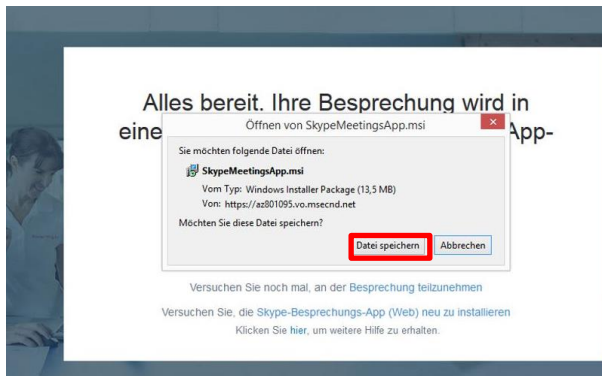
Alles bereit. Ihre Besprechung wird in eine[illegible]App-

Öffnen von SkypeMeetingsApp.msi

Sie möchten folgende Datei öffnen:

SkypeMeetingsApp.msi

Vom Typ: Windows Installer Package (13,5 MB)

Von: https://az801095.vo.msecnd.net

Möchten Sie diese Datei speichern?

Datei speichern

Abbrechen

Versuchen Sie noch mal, an der Besprechung teilzunehmen

Versuchen Sie, die Skype-Besprechungs-App (Web) neu zu installieren

Klicken Sie hier, um weitere Hilfe zu erhalten.